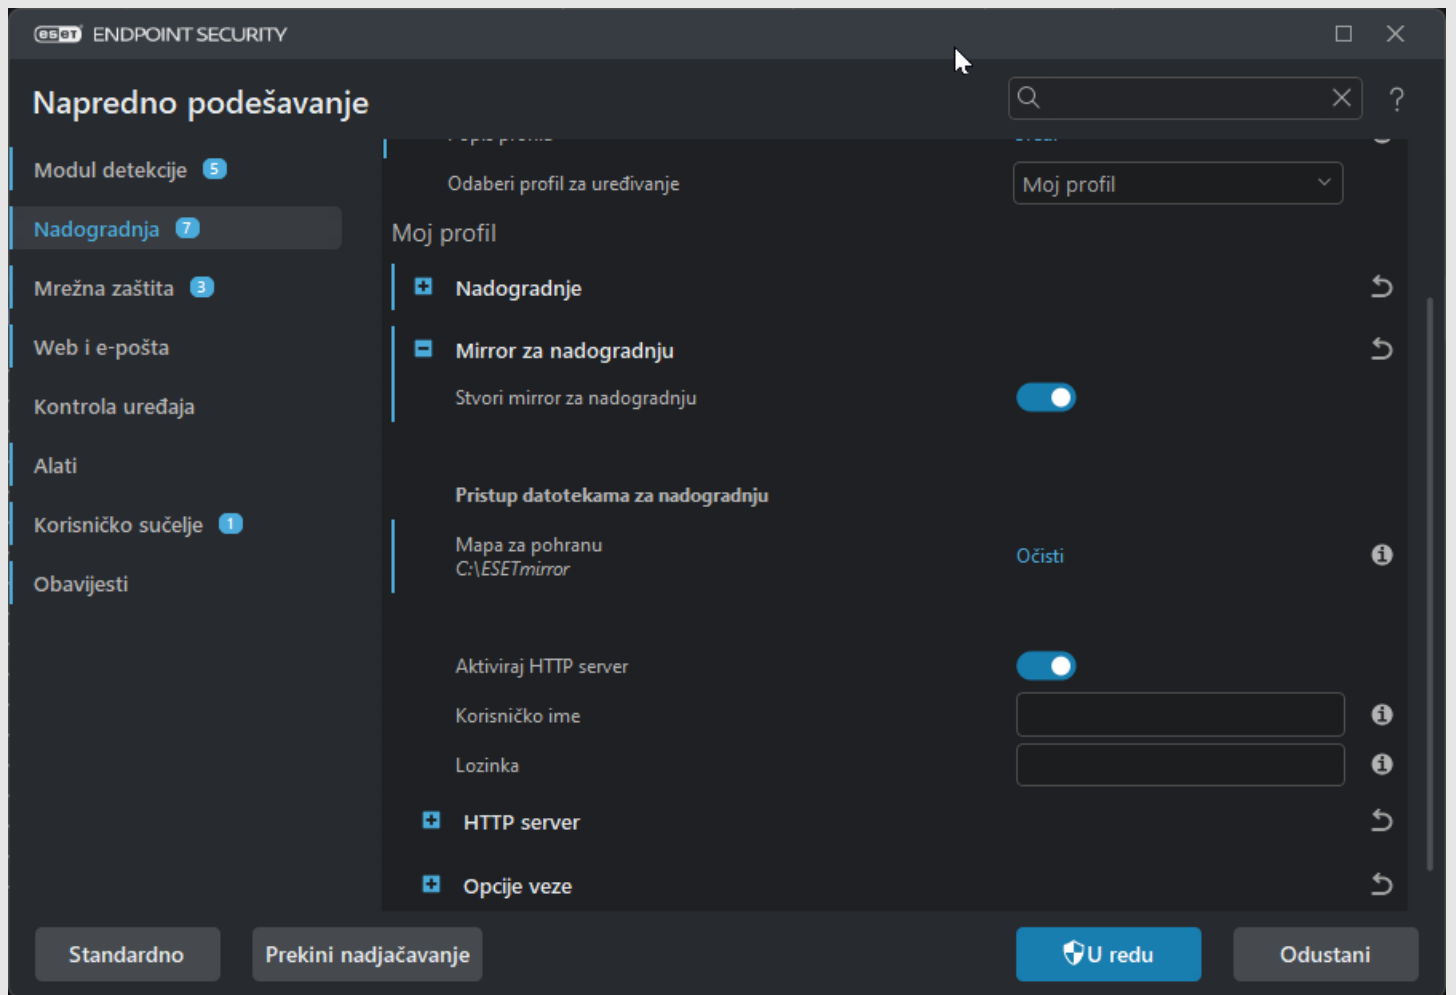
eset ENDPOINT SECURITY

Napredno podešavanje

?

Modul detekcije 5
Nadogradnja 7
Mrežna zaštita 3
Web i e-pošta
Kontrola uređaja
Alati
Korisničko sučelje 1
Obavijesti

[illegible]

Odaberi profil za uređivanje
Moj profil

Moj profil

Nadogradnje

Mirror za nadogradnju

Stvori mirror za nadogradnju

Pristup datotekama za nadogradnju

Mapa za pohranu
C:\ESETmirror
Očisti

Aktiviraj HTTP server

Korisničko ime

Lozinka

HTTP server

Opcije veze

Standardno
Prekini nadjačavanje
U redu
Odustani